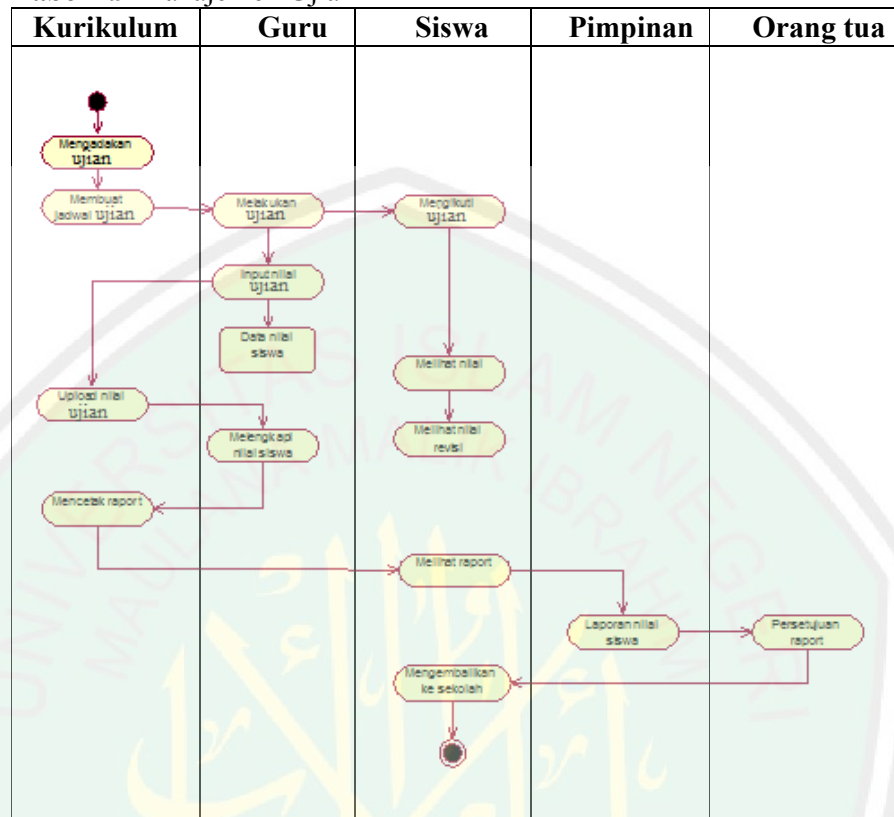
| Kurikulum | Guru | Siswa | Pimpinan | Orang tua |
|---|---|---|---|---|

Mengadakan ujian

Membuat jadwal ujian

Melakukan ujian

Mengikuti ujian

Input nilai ujian

Data nilai siswa

Melihat nilai

Upload nilai ujian

Melengkapi nilai siswa

Melihat nilai revisi

Mencetak raport

Melihat raport

Laporan nilai siswa

Persetujuan raport

Mengembalikan ke sekolah